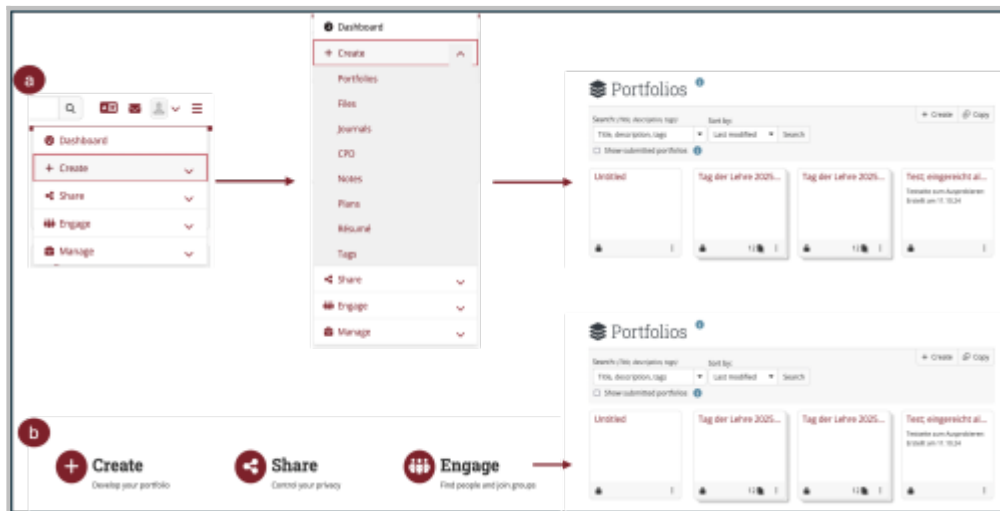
a

Dashboard
+ Create
Share
Engage
Manage

Dashboard
+ Create
Portfolios
Files
Journals
CPD
Notes
Plans
Résumé
Tags
Share
Engage
Manage

Portfolios
Search: (Title, description, tags)
Title, description, tags
Sort by:
Last modified
Search
+ Create
Copy
Show submitted portfolios
Untitled
Tag der Lehre 2025...
Tag der Lehre 2025...
Test; eingereicht al...
Testseite zum Ausprobieren
Erstellt am 17. 10:24

Portfolios
Search: (Title, description, tags)
Title, description, tags
Sort by:
Last modified
Search
+ Create
Copy
Show submitted portfolios
Untitled
Tag der Lehre 2025...
Tag der Lehre 2025...
Test; eingereicht al...
Testseite zum Ausprobieren
Erstellt am 17. 10:24

b

Create
Develop your portfolio
Share
Control your privacy
Engage
Find people and join groups